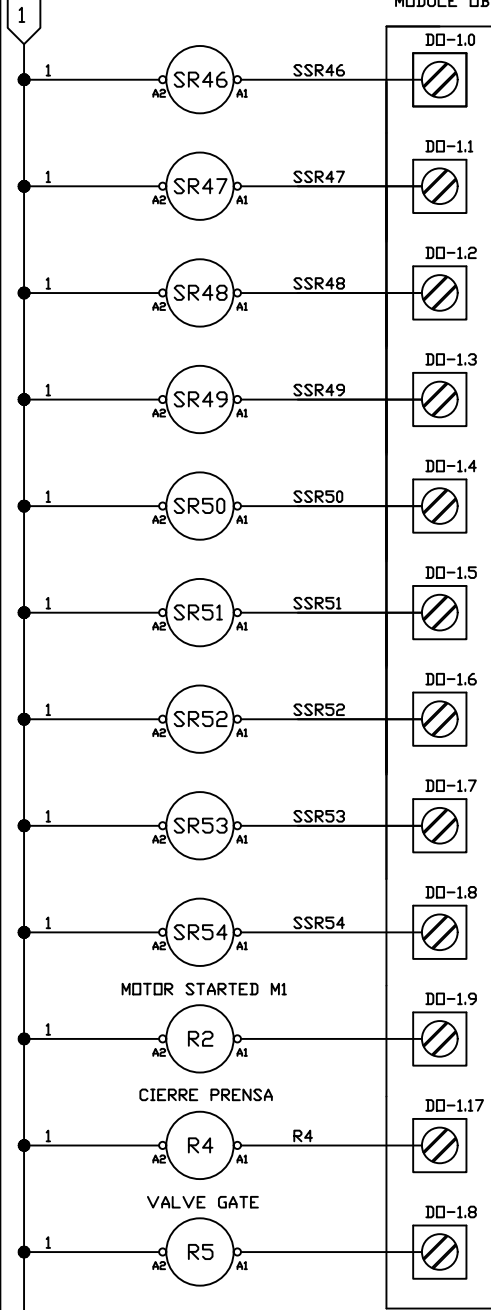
1

MODULE 08

1 A2 SR46 A1 SSR46 DO-1.0

1 A2 SR47 A1 SSR47 DO-1.1

1 A2 SR48 A1 SSR48 DO-1.2

1 A2 SR49 A1 SSR49 DO-1.3

1 A2 SR50 A1 SSR50 DO-1.4

1 A2 SR51 A1 SSR51 DO-1.5

1 A2 SR52 A1 SSR52 DO-1.6

1 A2 SR53 A1 SSR53 DO-1.7

1 A2 SR54 A1 SSR54 DO-1.8

MOTOR STARTED M1
1 A2 R2 A1 DO-1.9

CIERRE PRENSA
1 A2 R4 A1 R4 DO-1.17

VALVE GATE
1 A2 R5 A1 DO-1.8